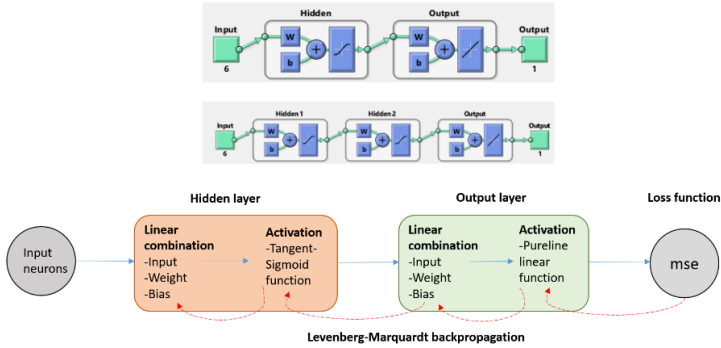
Input
6
Hidden
W
b
+
Output
W
b
+
Output
1

Input
6
Hidden 1
W
b
+
Hidden 2
W
b
+
Output
W
b
+
Output
1

Hidden layer

Output layer

Loss function

Input neurons

Linear combination
-Input
-Weight
-Bias

Activation
-Tangent-Sigmoid function

Linear combination
-Input
-Weight
-Bias

Activation
-Pureline linear function

mse

Levenberg-Marquardt backpropagation